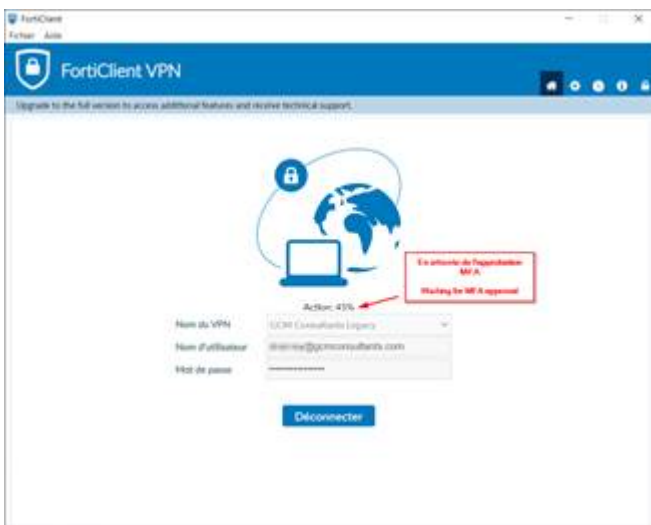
FortiClient
Fichier Aide

FortiClient VPN

Upgrade to the full version to access additional features and receive technical support.

En attente de l'approbation MFA

Waiting for MFA approval

Action: 45%

Nom du VPN
GCM Consultants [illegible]

Nom d'utilisateur
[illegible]@gcmconsultants.com

Mot de passe
••••••••••••••

Déconnecter